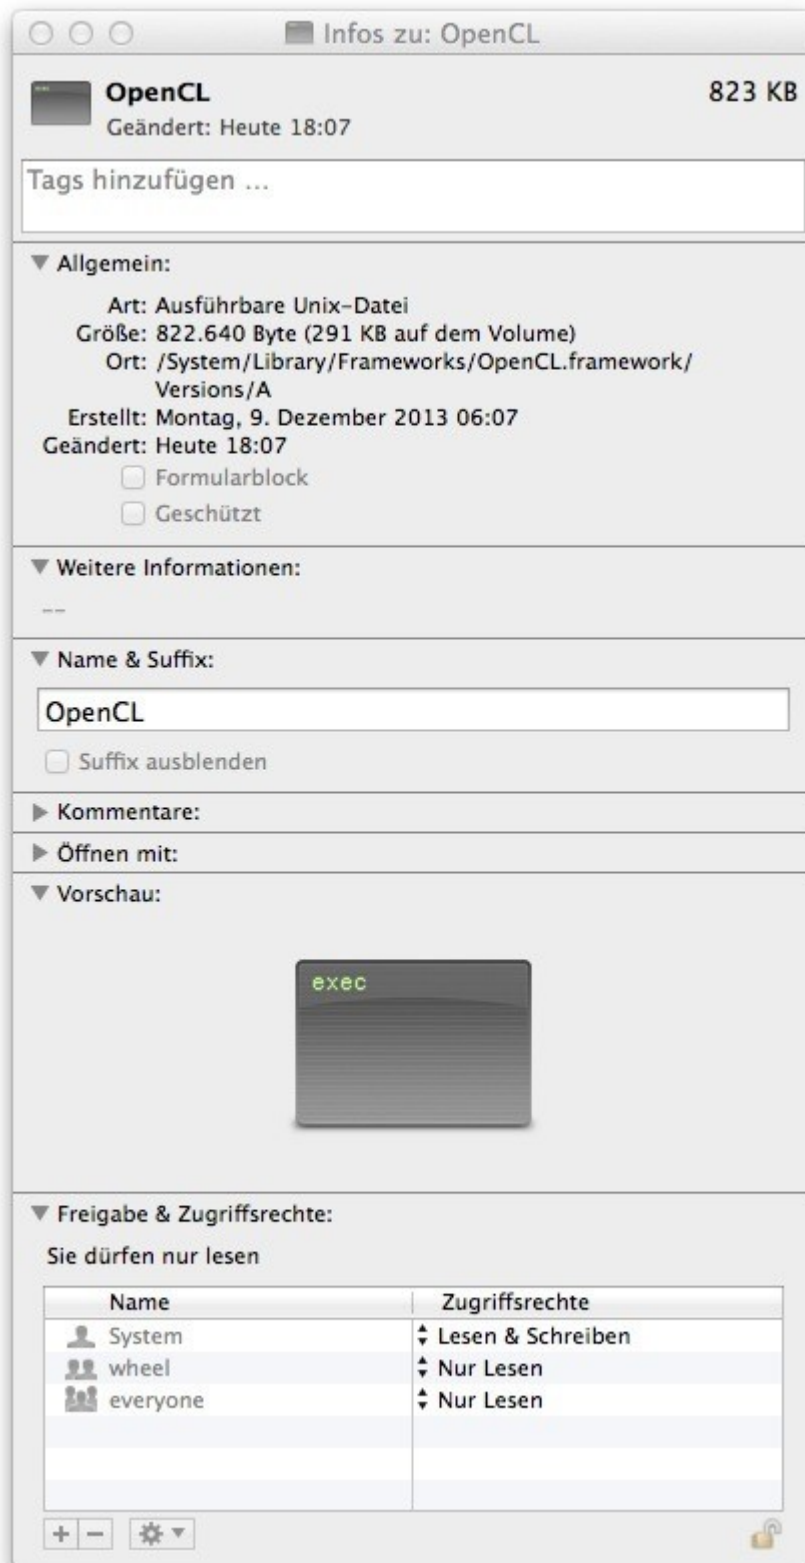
Infos zu: OpenCL

OpenCL
Geändert: Heute 18:07

823 KB

Tags hinzufügen ...

Allgemein:

Art: Ausführbare Unix-Datei
Größe: 822.640 Byte (291 KB auf dem Volume)
Ort: /System/Library/Frameworks/OpenCL.framework/Versions/A
Erstellt: Montag, 9. Dezember 2013 06:07
Geändert: Heute 18:07

Formularblock
Geschützt

Weitere Informationen:

--

Name & Suffix:

OpenCL

Suffix ausblenden

Kommentare:

Öffnen mit:

Vorschau:

exec

Freigabe & Zugriffsrechte:

Sie dürfen nur lesen

| Name | Zugriffsrechte |
|---|---|
| System | Lesen & Schreiben |
| wheel | Nur Lesen |
| everyone | Nur Lesen |

+ −